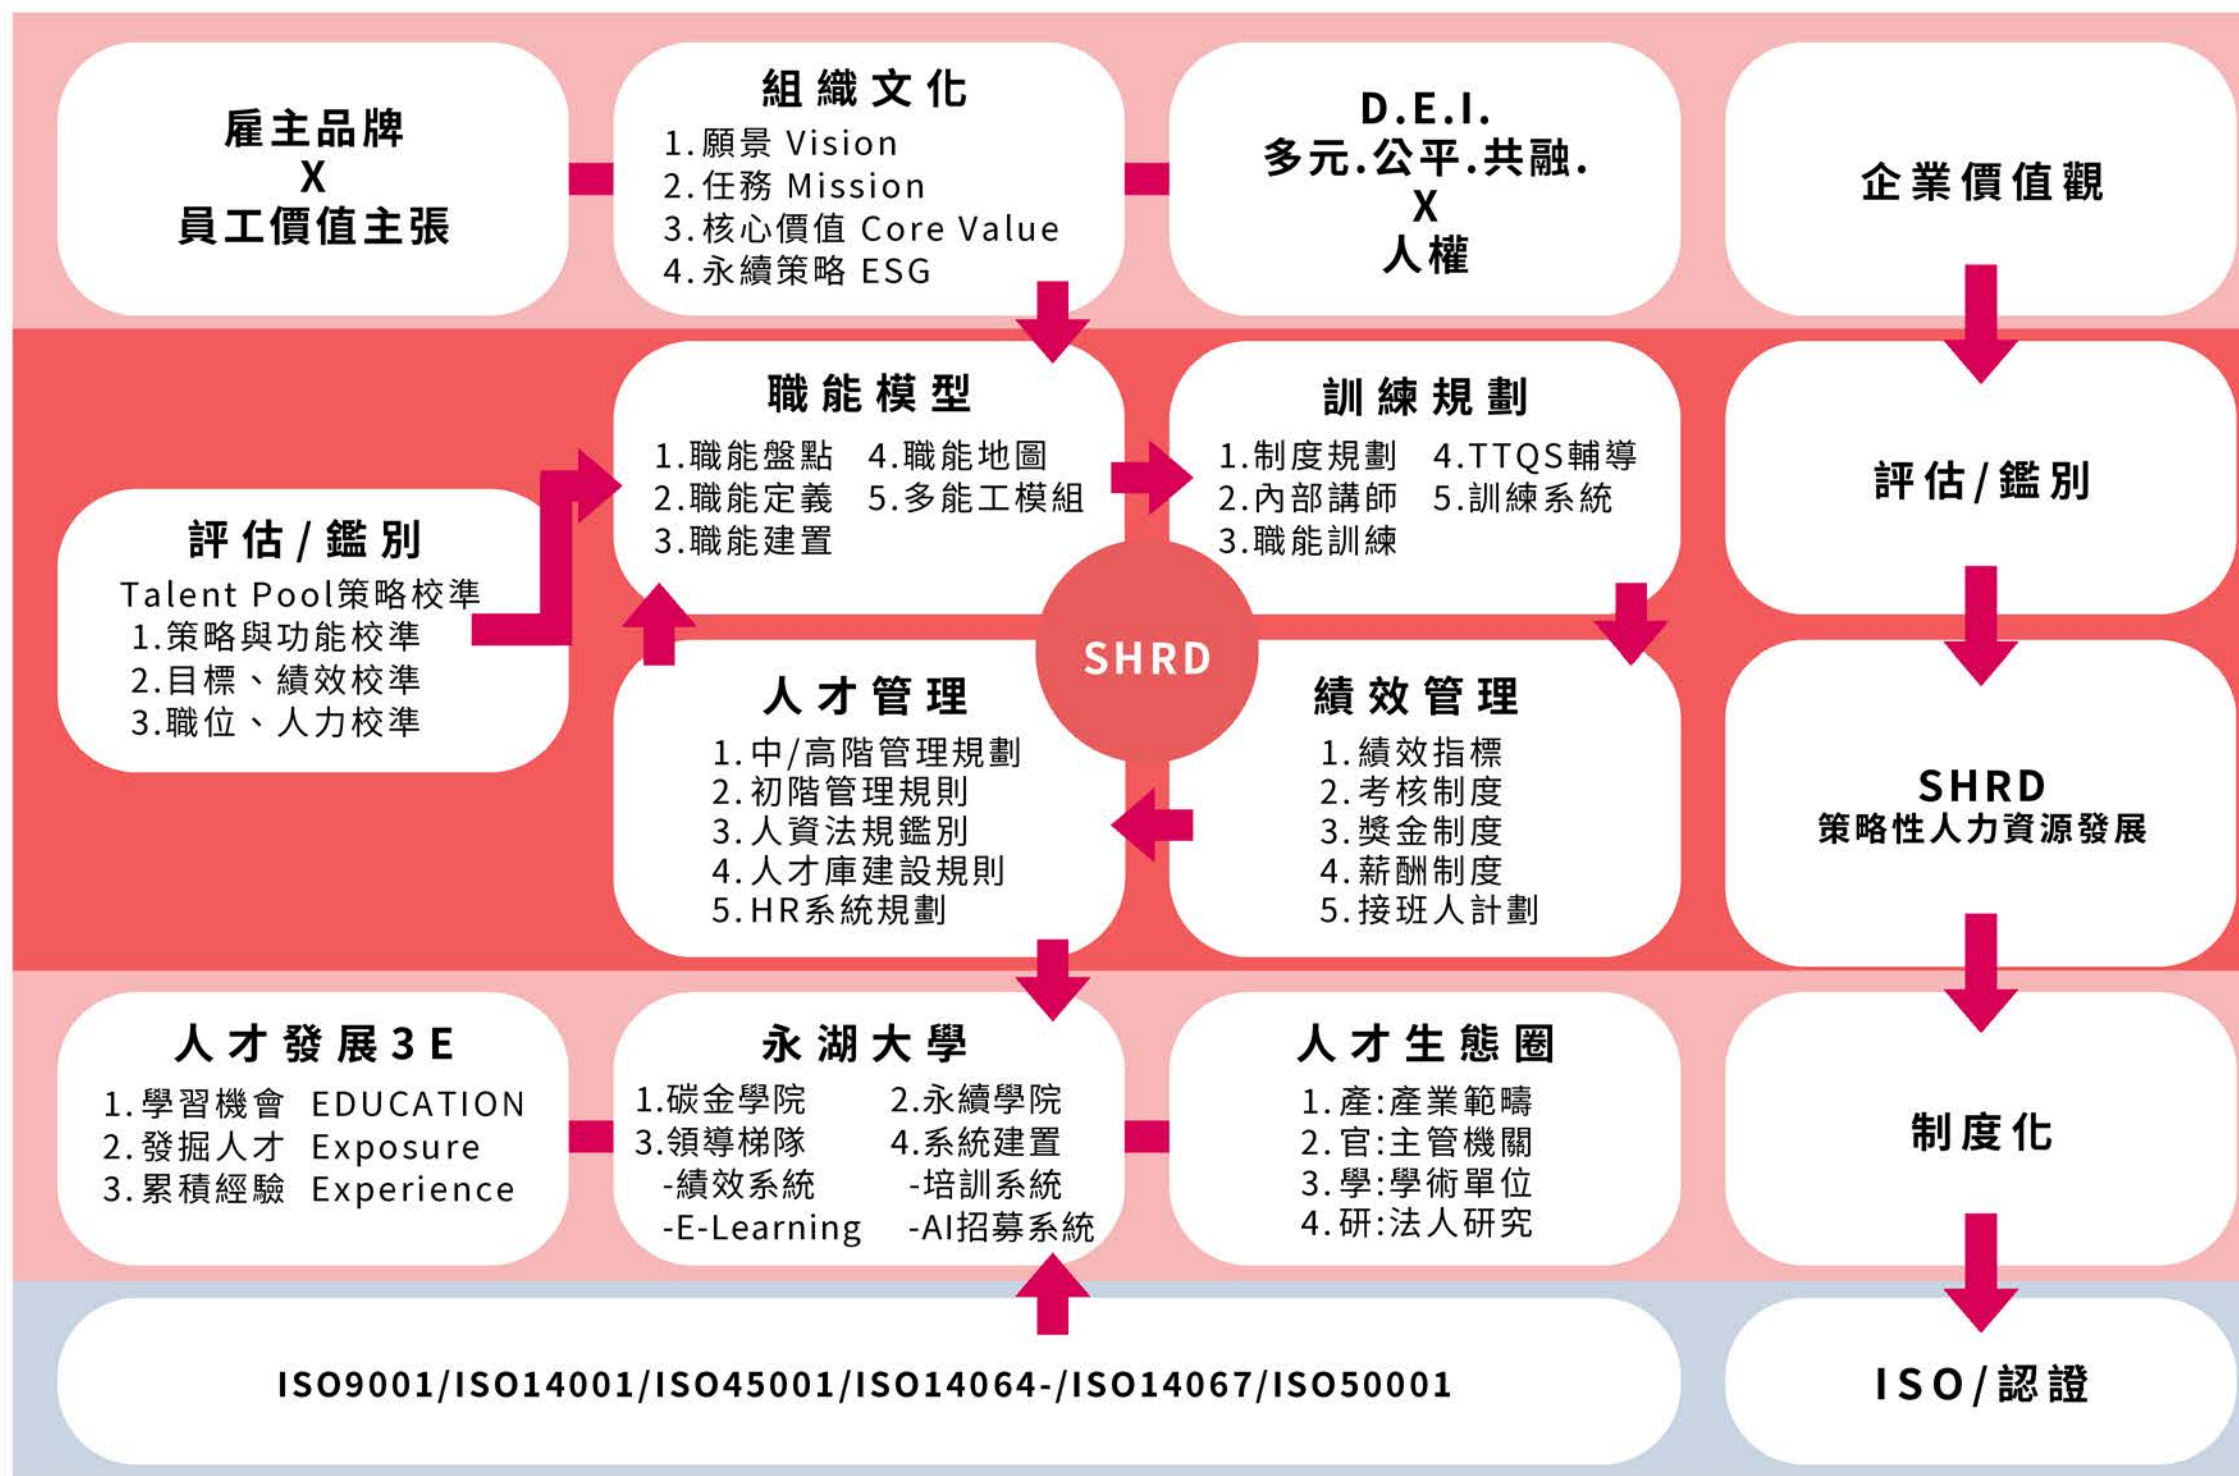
雇主品牌
X
員工價值主張

組織文化
1.願景 Vision
2.任務 Mission
3.核心價值 Core Value
4.永續策略 ESG

D.E.I.
多元.公平.共融.
X
人權

企業價值觀

評估/鑑別
Talent Pool策略校準
1.策略與功能校準
2.目標、績效校準
3.職位、人力校準

職能模型
1.職能盤點 4.職能地圖
2.職能定義 5.多能工模組
3.職能建置

訓練規劃
1.制度規劃 4.TTQS輔導
2.內部講師 5.訓練系統
3.職能訓練

評估/鑑別

SHRD

人才管理
1.中/高階管理規劃
2.初階管理規則
3.人資法規鑑別
4.人才庫建設規則
5.HR系統規劃

績效管理
1.績效指標
2.考核制度
3.獎金制度
4.薪酬制度
5.接班人計劃

SHRD
策略性人力資源發展

人才發展3E
1.學習機會 EDUCATION
2.發掘人才 Exposure
3.累積經驗 Experience

永湖大學
1.碳金學院 2.永續學院
3.領導梯隊 4.系統建置
-績效系統 -培訓系統
-E-Learning -AI招募系統

人才生態圈
1.產:產業範疇
2.官:主管機關
3.學:學術單位
4.研:法人研究

制度化

ISO9001/ISO14001/ISO45001/ISO14064-/ISO14067/ISO50001

ISO/認證